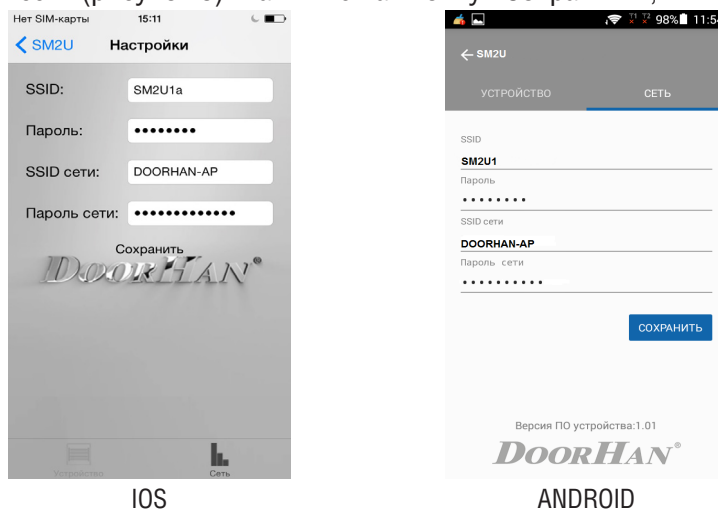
Нет SIM-карты 15:11

SM2U Настройки

SSID: SM2U1a

Пароль: ••••••••

SSID сети: DOORHAN-AP

Пароль сети: •••••••••••••

Сохранить

DoorHan®

Устройство Сеть

IOS

98% 11:5

← SM2U

УСТРОЙСТВО СЕТЬ

SSID
SM2U1
Пароль
••••••••
SSID сети
DOORHAN-AP
Пароль сети
••••••••••

СОХРАНИТЬ

Версия ПО устройства:1.01

DoorHan®

ANDROID